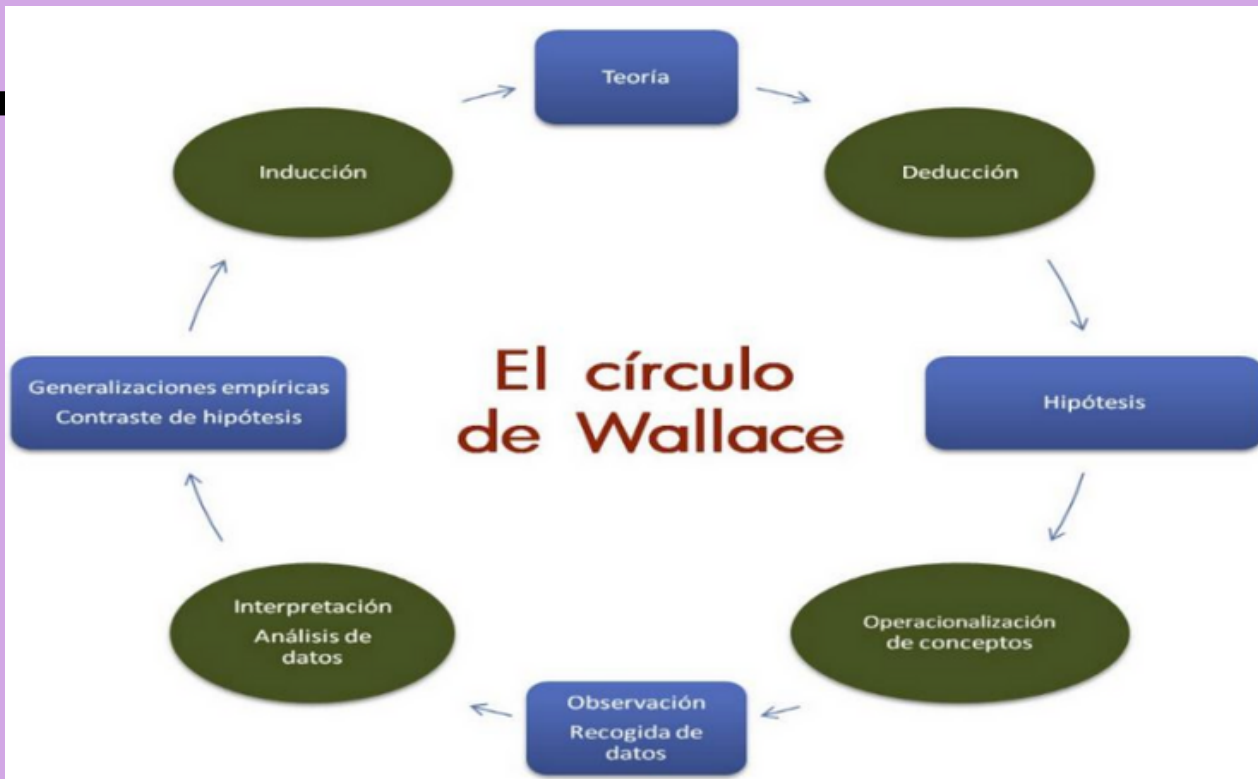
Teoría

Inducción

Deducción

El círculo de Wallace

Generalizaciones empíricas
Contraste de hipótesis

Hipótesis

Interpretación
Análisis de datos

Operacionalización de conceptos

Observación
Recogida de datos